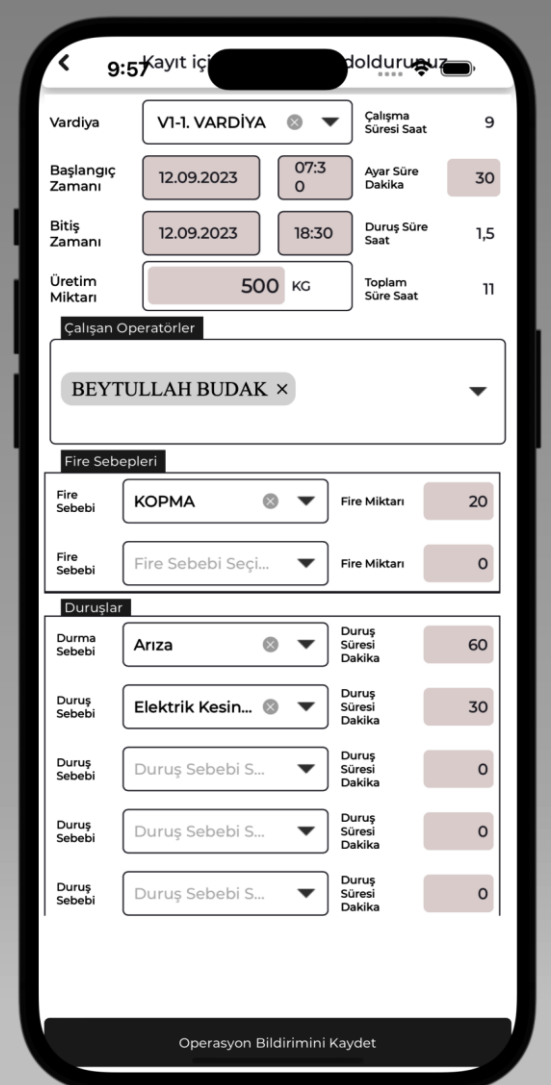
9:57 Kayıt iç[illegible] doldurunuz

Vardiya
V1-1. VARDİYA
Çalışma Süresi Saat
9

Başlangıç Zamanı
12.09.2023
07:30
Ayar Süre Dakika
30

Bitiş Zamanı
12.09.2023
18:30
Duruş Süre Saat
1,5

Üretim Miktarı
500 KG
Toplam Süre Saat
11

Çalışan Operatörler
BEYTULLAH BUDAK ×

Fire Sebepleri
Fire Sebebi
KOPMA
Fire Miktarı
20

Fire Sebebi
Fire Sebebi Seçi...
Fire Miktarı
0

Duruşlar
Durma Sebebi
Arıza
Duruş Süresi Dakika
60

Duruş Sebebi
Elektrik Kesin...
Duruş Süresi Dakika
30

Duruş Sebebi
Duruş Sebebi S...
Duruş Süresi Dakika
0

Duruş Sebebi
Duruş Sebebi S...
Duruş Süresi Dakika
0

Duruş Sebebi
Duruş Sebebi S...
Duruş Süresi Dakika
0

Operasyon Bildirimini Kaydet